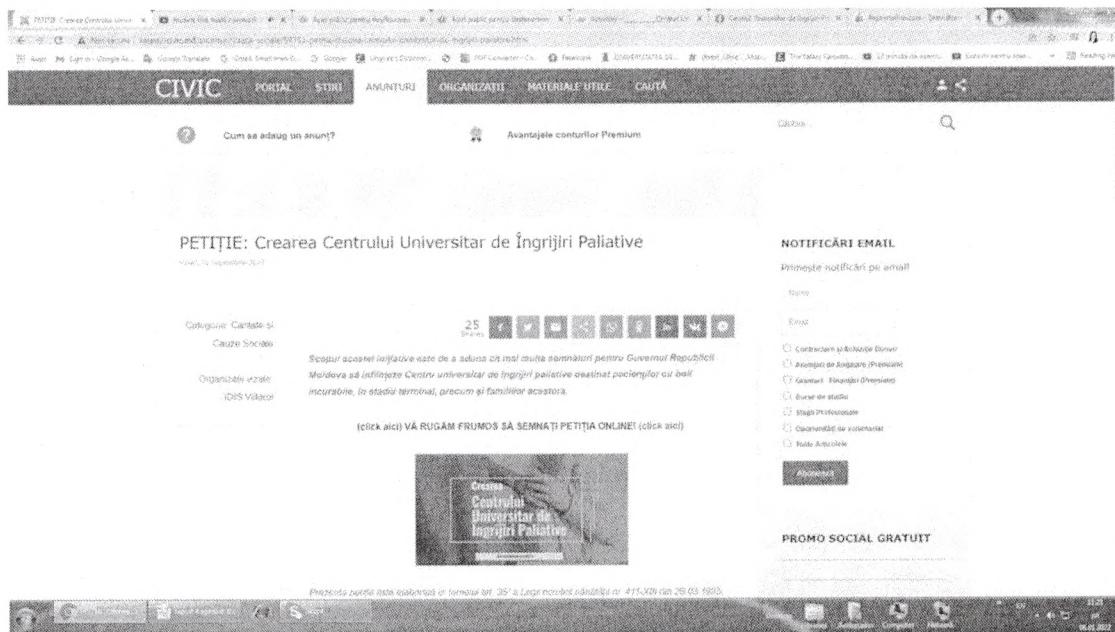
CIVIC PORTAL ȘTIRI ANUNȚURI ORGANIZAȚII MATERIALE UTILE CAUTĂ

Cum sa adaug un anunț?

Avantajele conturilor Premium

Caută...

PETIȚIE: Crearea Centrului Universitar de Îngrijiri Paliative

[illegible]

Categorie: Caritate și Cauze Sociale

Organizatie vizata: IDIS Viitorul

25 Shares

Scopul acestei inițiative este de a aduna cît mai multe semnături pentru Guvernul Republicii Moldova să înființeze Centru universitar de îngrijiri paliative destinat pacienților cu boli incurabile, în stadiul terminal, precum și familiilor acestora.

(click aici) VĂ RUGĂM FRUMOS SĂ SEMNAȚI PETIȚIA ONLINE! (click aici)

Crearea Centrului Universitar de Îngrijiri Paliative

Prezenta petiție este elaborată în temeiul art. 35 a Legii nr. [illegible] 411-XIII din 28.03.1995

NOTIFICĂRI EMAIL

Primește notificări pe email!

Nume

Email

Contractare și Achiziție Bunuri
Angajări de Angajare (Premium)
Granturi - Finanțări (Premium)
Burse de studiu
Stagii Profesionale
Oportunități de voluntariat
Toate Articolele

Abonează

PROMO SOCIAL GRATUIT